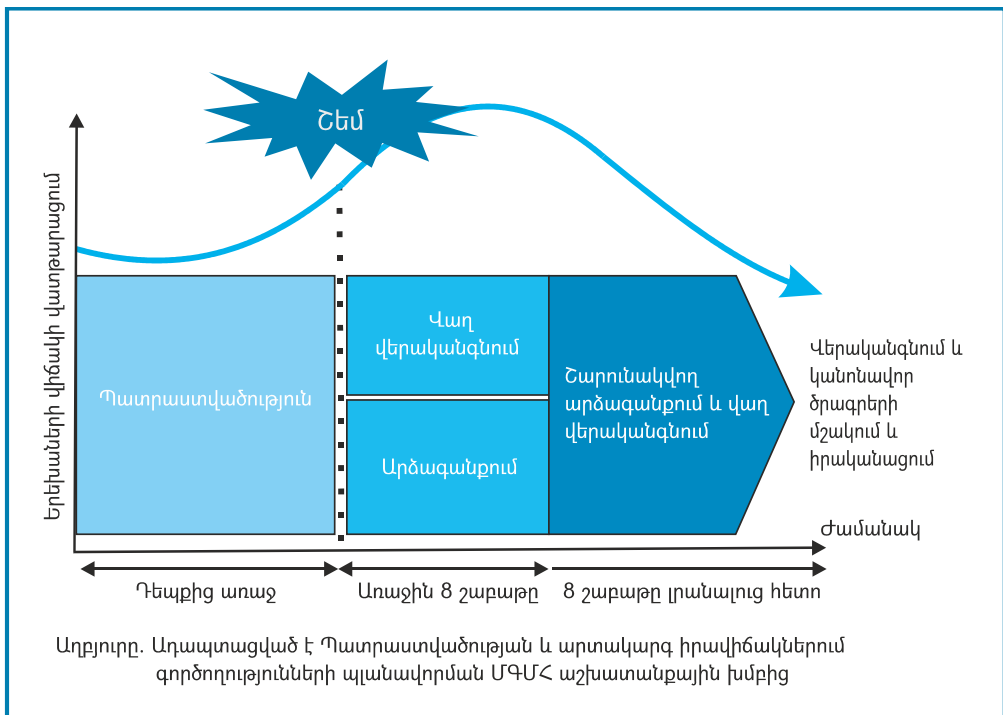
Շեմ

Երեխաների վիճակի վատթարացում

Պատրաստվածություն

Վաղ վերականգնում

Արձագանքում

Շարունակվող արձագանքում և վաղ վերականգնում

Վերականգնում և կանոնավոր ծրագրերի մշակում և իրականացում

Ժամանակ

Դեպքից առաջ

Առաջին 8 շաբաթը

8 շաբաթը լրանալուց հետո

Աղբյուրը. Ադապտացված է Պատրաստվածության և արտակարգ իրավիճակներում գործողությունների պլանավորման ՄԳՄՀ աշխատանքային խմբից